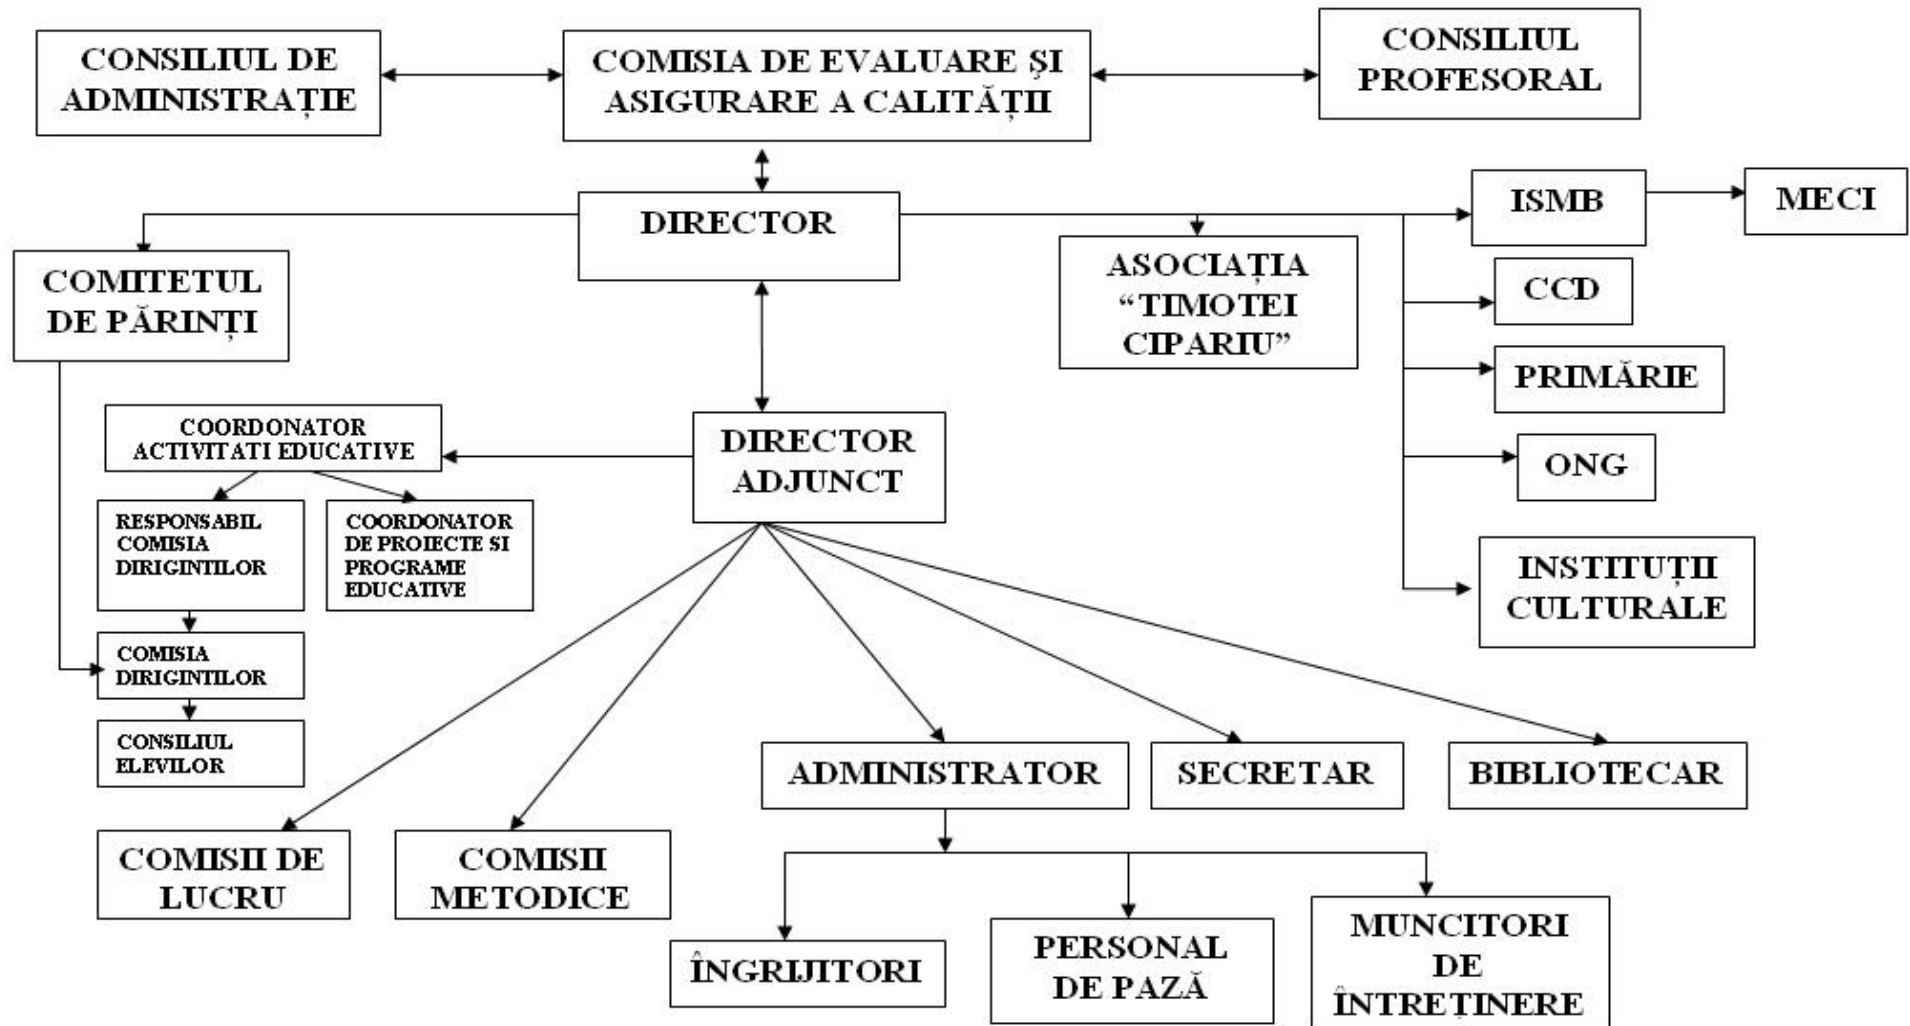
CONSILIUL DE ADMINISTRAȚIE

COMISIA DE EVALUARE ȘI ASIGURARE A CALITĂȚII

CONSILIUL PROFESORAL

DIRECTOR

ISMB

MECI

COMITETUL DE PĂRINȚI

ASOCIAȚIA "TIMOTEI CIPARIU"

CCD

PRIMĂRIE

COORDONATOR ACTIVITATI EDUCATIVE

DIRECTOR ADJUNCT

ONG

RESPONSABIL COMISIA DIRIGINTILOR

COORDONATOR DE PROIECTE SI PROGRAME EDUCATIVE

INSTITUȚII CULTURALE

COMISIA DIRIGINTILOR

CONSILIUL ELEVILOR

ADMINISTRATOR

SECRETAR

BIBLIOTECAR

COMISII DE LUCRU

COMISII METODICE

ÎNGRIJITORI

PERSONAL DE PAZĂ

MUNCITORI DE ÎNTREȚINERE